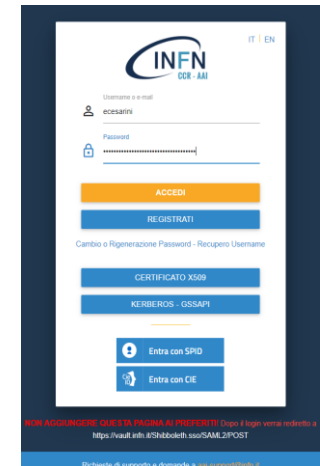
IT | EN

INFN
CCR - AAI

Username o e-mail
ecesarini

Password
••••••••••••••••••••••••••••••••••••••••

ACCEDI

REGISTRATI

Cambio o Rigenerazione Password - Recupero Username

CERTIFICATO X509

KERBEROS - GSSAPI

Entra con SPID

Entra con CIE

NON AGGIUNGERE QUESTA PAGINA AI PREFERITI! Dopo il login verrai rediretto a https://vault.infn.it/Shibboleth.sso/SAML2/POST

Richieste di supporto e domande a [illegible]